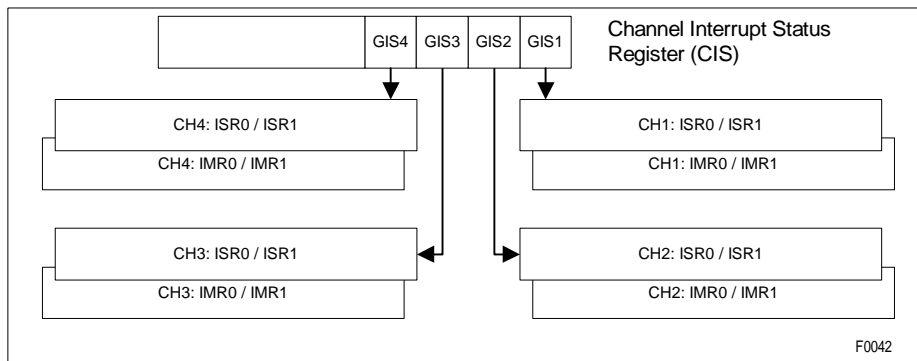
GIS4 GIS3 GIS2 GIS1

Channel Interrupt Status Register (CIS)

CH4: ISR0 / ISR1

CH4: IMR0 / IMR1

CH1: ISR0 / ISR1

CH1: IMR0 / IMR1

CH3: ISR0 / ISR1

CH3: IMR0 / IMR1

CH2: ISR0 / ISR1

CH2: IMR0 / IMR1

F0042